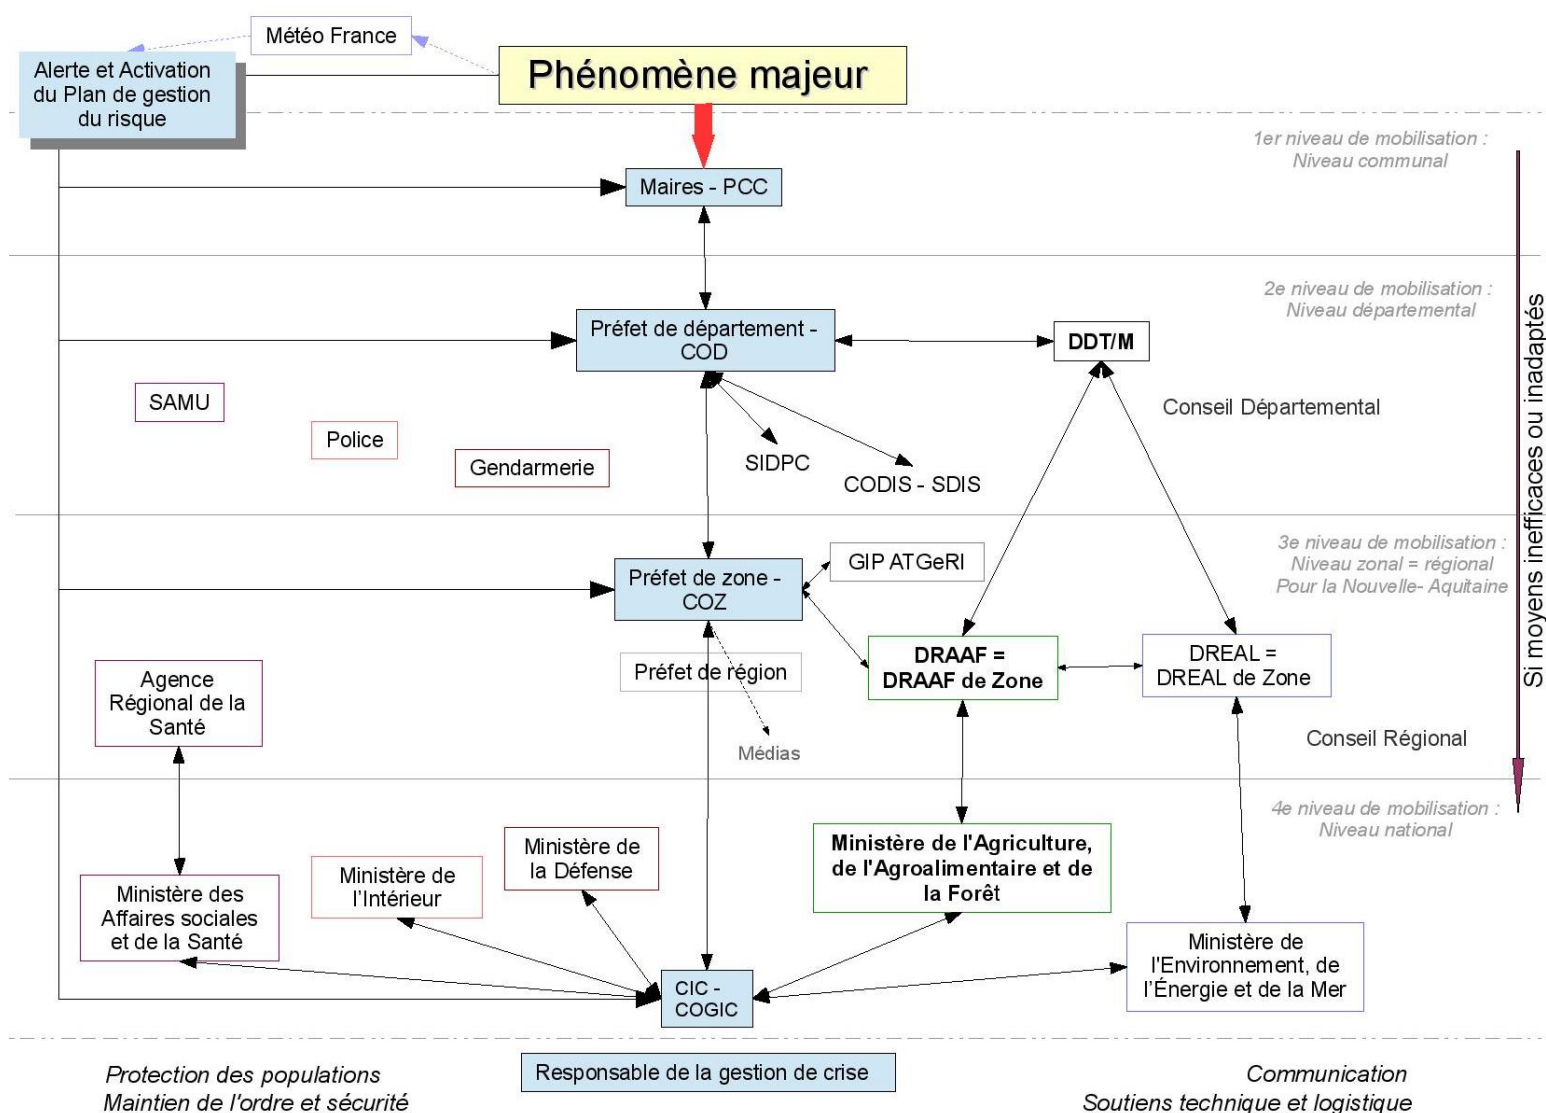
Météo France

Alerte et Activation du Plan de gestion du risque

Phénomène majeur

1er niveau de mobilisation : Niveau communal

Maires - PCC

2e niveau de mobilisation : Niveau départemental

Si moyens inefficaces ou inadaptés

Préfet de département - COD

DDT/M

SAMU

Conseil Départemental

Police

Gendarmerie

SIDPC

CODIS - SDIS

3e niveau de mobilisation : Niveau zonal = régional Pour la Nouvelle- Aquitaine

GIP ATGeRI

Préfet de zone - COZ

DRAAF = DRAAF de Zone

DREAL = DREAL de Zone

Agence Régional de la Santé

Préfet de région

Médias

Conseil Régional

4e niveau de mobilisation : Niveau national

Ministère de la Défense

Ministère de l'Agriculture, de l'Agroalimentaire et de la Forêt

Ministère de l'Intérieur

Ministère des Affaires sociales et de la Santé

Ministère de l'Environnement, de l'Énergie et de la Mer

CIC - COGIC

Protection des populations
Maintien de l'ordre et sécurité

Responsable de la gestion de crise

Communication
Soutiens technique et logistique